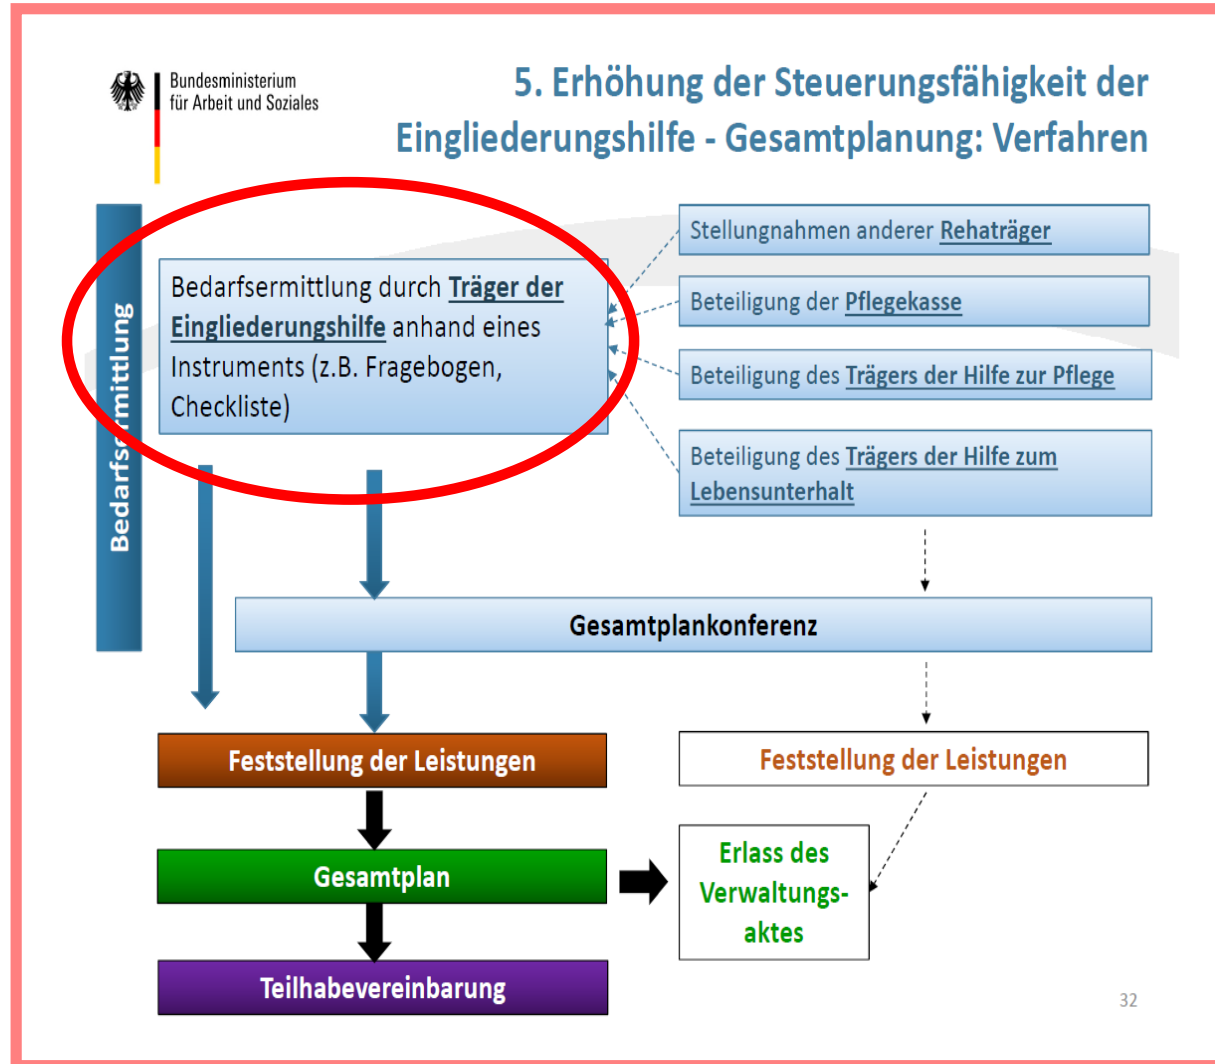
Bundesministerium für Arbeit und Soziales

5. Erhöhung der Steuerungsfähigkeit der Eingliederungshilfe - Gesamtplanung: Verfahren

Bedarfsermittlung

Bedarfsermittlung durch Träger der Eingliederungshilfe anhand eines Instruments (z.B. Fragebogen, Checkliste)

Stellungnahmen anderer Rehaträger

Beteiligung der Pflegekasse

Beteiligung des Trägers der Hilfe zur Pflege

Beteiligung des Trägers der Hilfe zum Lebensunterhalt

Gesamtplankonferenz

Feststellung der Leistungen

Feststellung der Leistungen

Gesamtplan

Erlass des Verwaltungsaktes

Teilhabevereinbarung

32